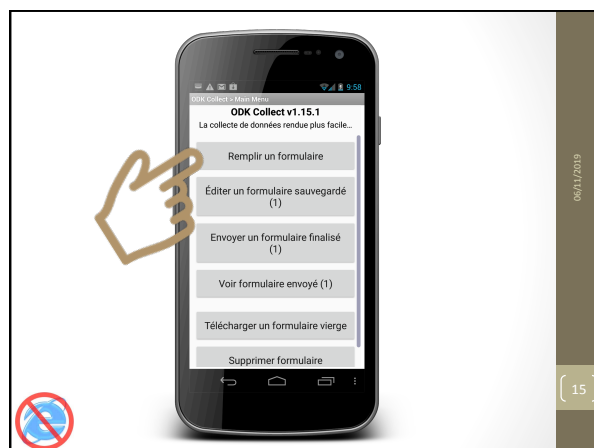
9:58

ODK Collect > Main Menu

ODK Collect v1.15.1

La collecte de données rendue plus facile...

Remplir un formulaire

Éditer un formulaire sauvegardé (1)

Envoyer un formulaire finalisé (1)

Voir formulaire envoyé (1)

Télécharger un formulaire vierge

Supprimer formulaire

06/11/2019

15